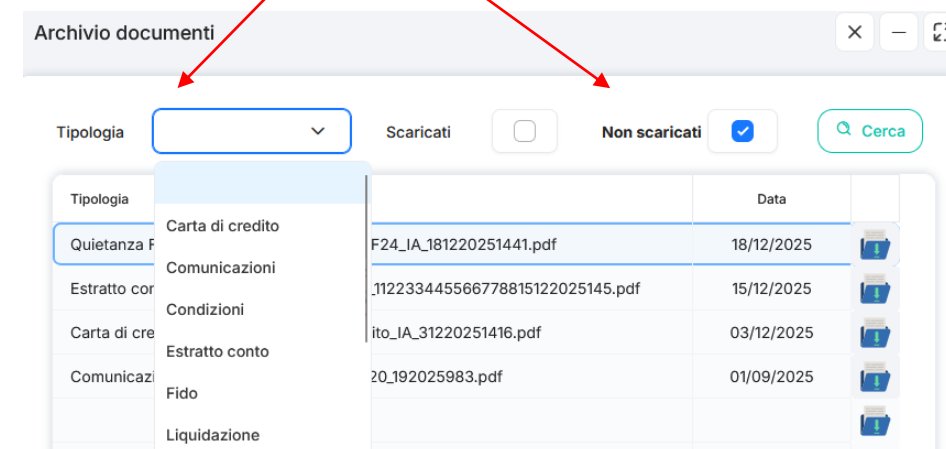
Archivio documenti

Tipologia

Scaricati

Non scaricati

Cerca

| Tipologia | | Data |
|---|---|---|
| Quietanza F | F24_IA_181220251441.pdf | 18/12/2025 |
| Estratto con | _1122334455667788151220​25145.pdf | 15/12/2025 |
| Carta di cre | ito_IA_31220251416.pdf | 03/12/2025 |
| Comunicazi | 20_192025983.pdf | 01/09/2025 |

Carta di credito
Comunicazioni
Condizioni
Estratto conto
Fido
Liquidazione